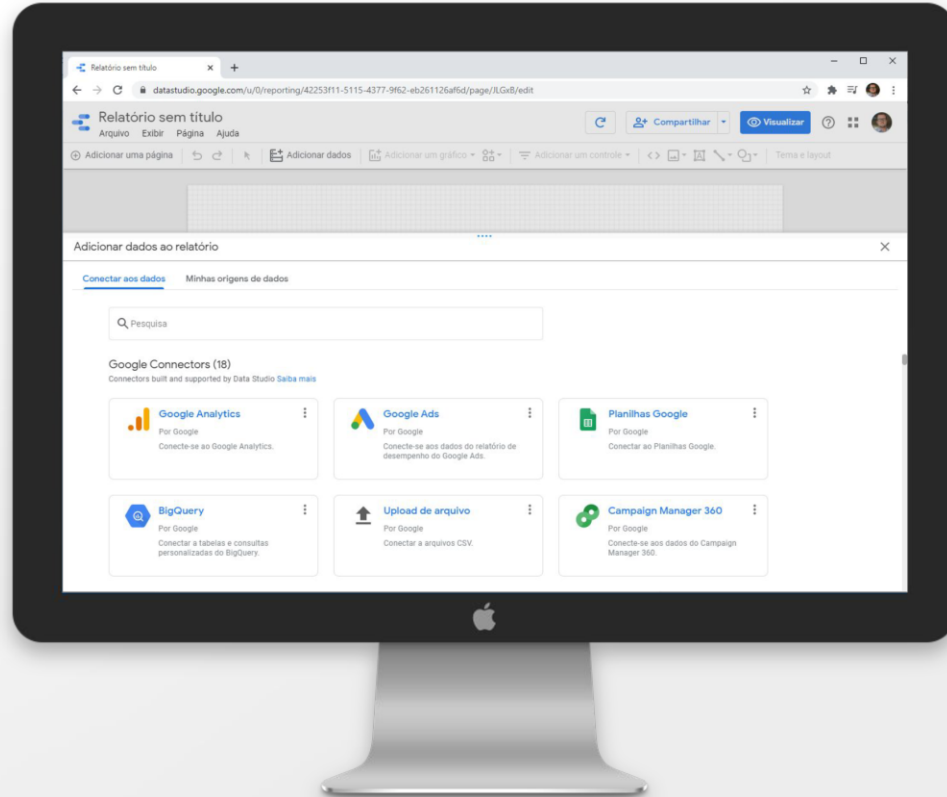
Relatório sem título × +

datastudio.google.com/u/0/reporting/42253f11-5115-4377-9f62-eb261126af6d/page/JLGxB/edit

Relatório sem título
Arquivo Exibir Página Ajuda

Compartilhar Visualizar

Adicionar uma página Adicionar dados Adicionar um gráfico Adicionar um controle Tema e layout

Adicionar dados ao relatório ×

Conectar aos dados Minhas origens de dados

Pesquisa

Google Connectors (18)
Connectors built and supported by Data Studio Saiba mais

Google Analytics
Por Google
Conecte-se ao Google Analytics.

Google Ads
Por Google
Conecte-se aos dados do relatório de desempenho do Google Ads.

Planilhas Google
Por Google
Conectar ao Planilhas Google.

BigQuery
Por Google
Conectar a tabelas e consultas personalizadas do BigQuery.

Upload de arquivo
Por Google
Conectar a arquivos CSV.

Campaign Manager 360
Por Google
Conecte-se aos dados do Campaign Manager 360.